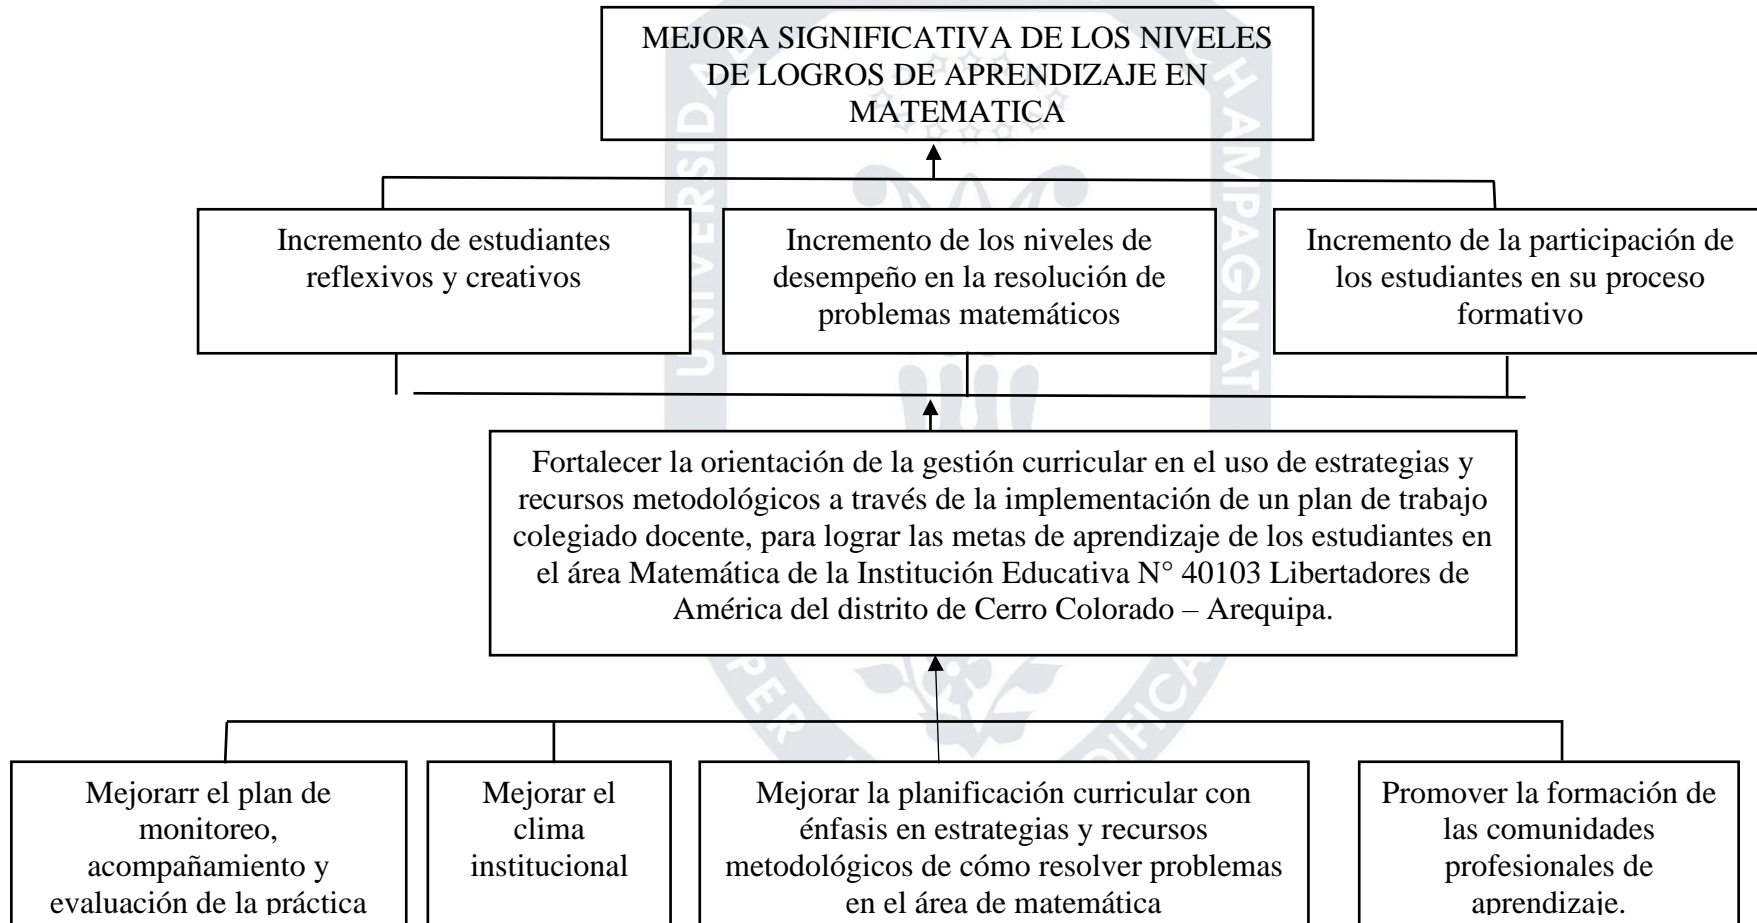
MEJORA SIGNIFICATIVA DE LOS NIVELES DE LOGROS DE APRENDIZAJE EN MATEMATICA

Incremento de estudiantes reflexivos y creativos

Incremento de los niveles de desempeño en la resolución de problemas matemáticos

Incremento de la participación de los estudiantes en su proceso formativo

Fortalecer la orientación de la gestión curricular en el uso de estrategias y recursos metodológicos a través de la implementación de un plan de trabajo colegiado docente, para lograr las metas de aprendizaje de los estudiantes en el área Matemática de la Institución Educativa N° 40103 Libertadores de América del distrito de Cerro Colorado – Arequipa.

Mejorarr el plan de monitoreo, acompañamiento y evaluación de la práctica

Mejorar el clima institucional

Mejorar la planificación curricular con énfasis en estrategias y recursos metodológicos de cómo resolver problemas en el área de matemática

Promover la formación de las comunidades profesionales de aprendizaje.